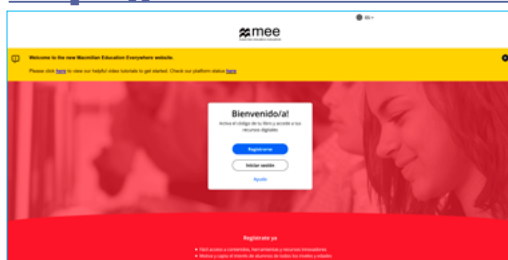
mee

Welcome to the new Macmillan Education Everywhere website.

Please click here to view our helpful video tutorials to get started. Check our platform status here

Bienvenido/a!

Activa el código de tu libro y accede a tus recursos digitales.

Registrarse

Iniciar sesión

Ayuda

Regístrate ya

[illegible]